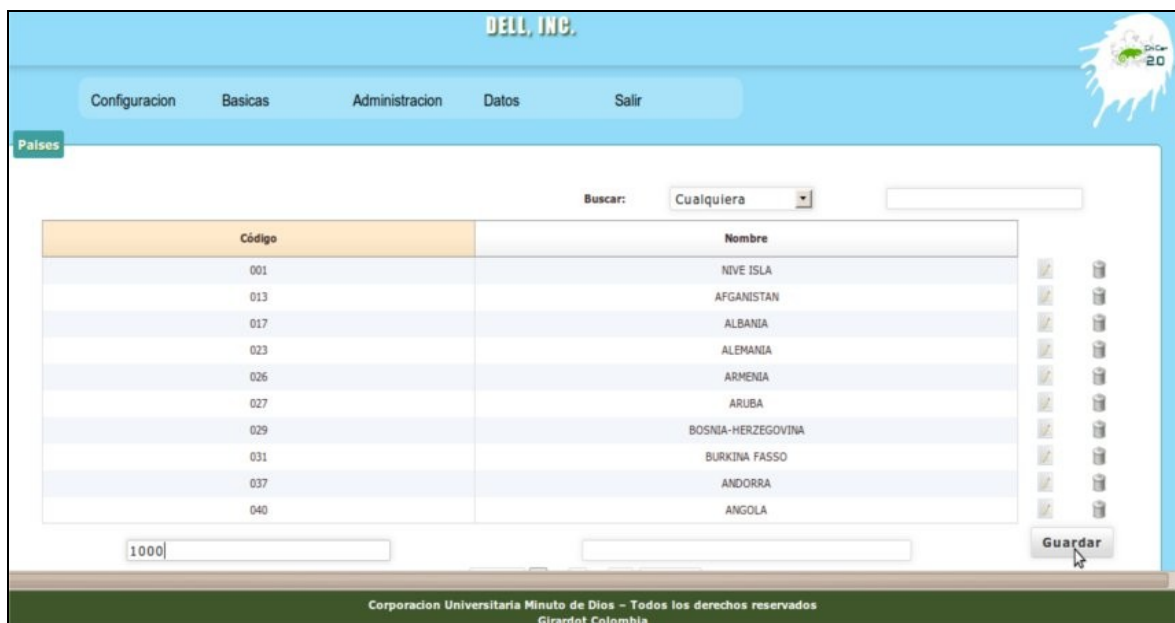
DELL, INC.

DiCer 2.0

Configuracion Basicas Administracion Datos Salir

Paises

Buscar: Cualquiera

| Código | Nombre |
|---|---|
| 001 | NIVE ISLA |
| 013 | AFGANISTAN |
| 017 | ALBANIA |
| 023 | ALEMANIA |
| 026 | ARMENIA |
| 027 | ARUBA |
| 029 | BOSNIA-HERZEGOVINA |
| 031 | BURKINA FASSO |
| 037 | ANDORRA |
| 040 | ANGOLA |

1000

Guardar

Corporacion Universitaria Minuto de Dios - Todos los derechos reservados
Girardot Colombia